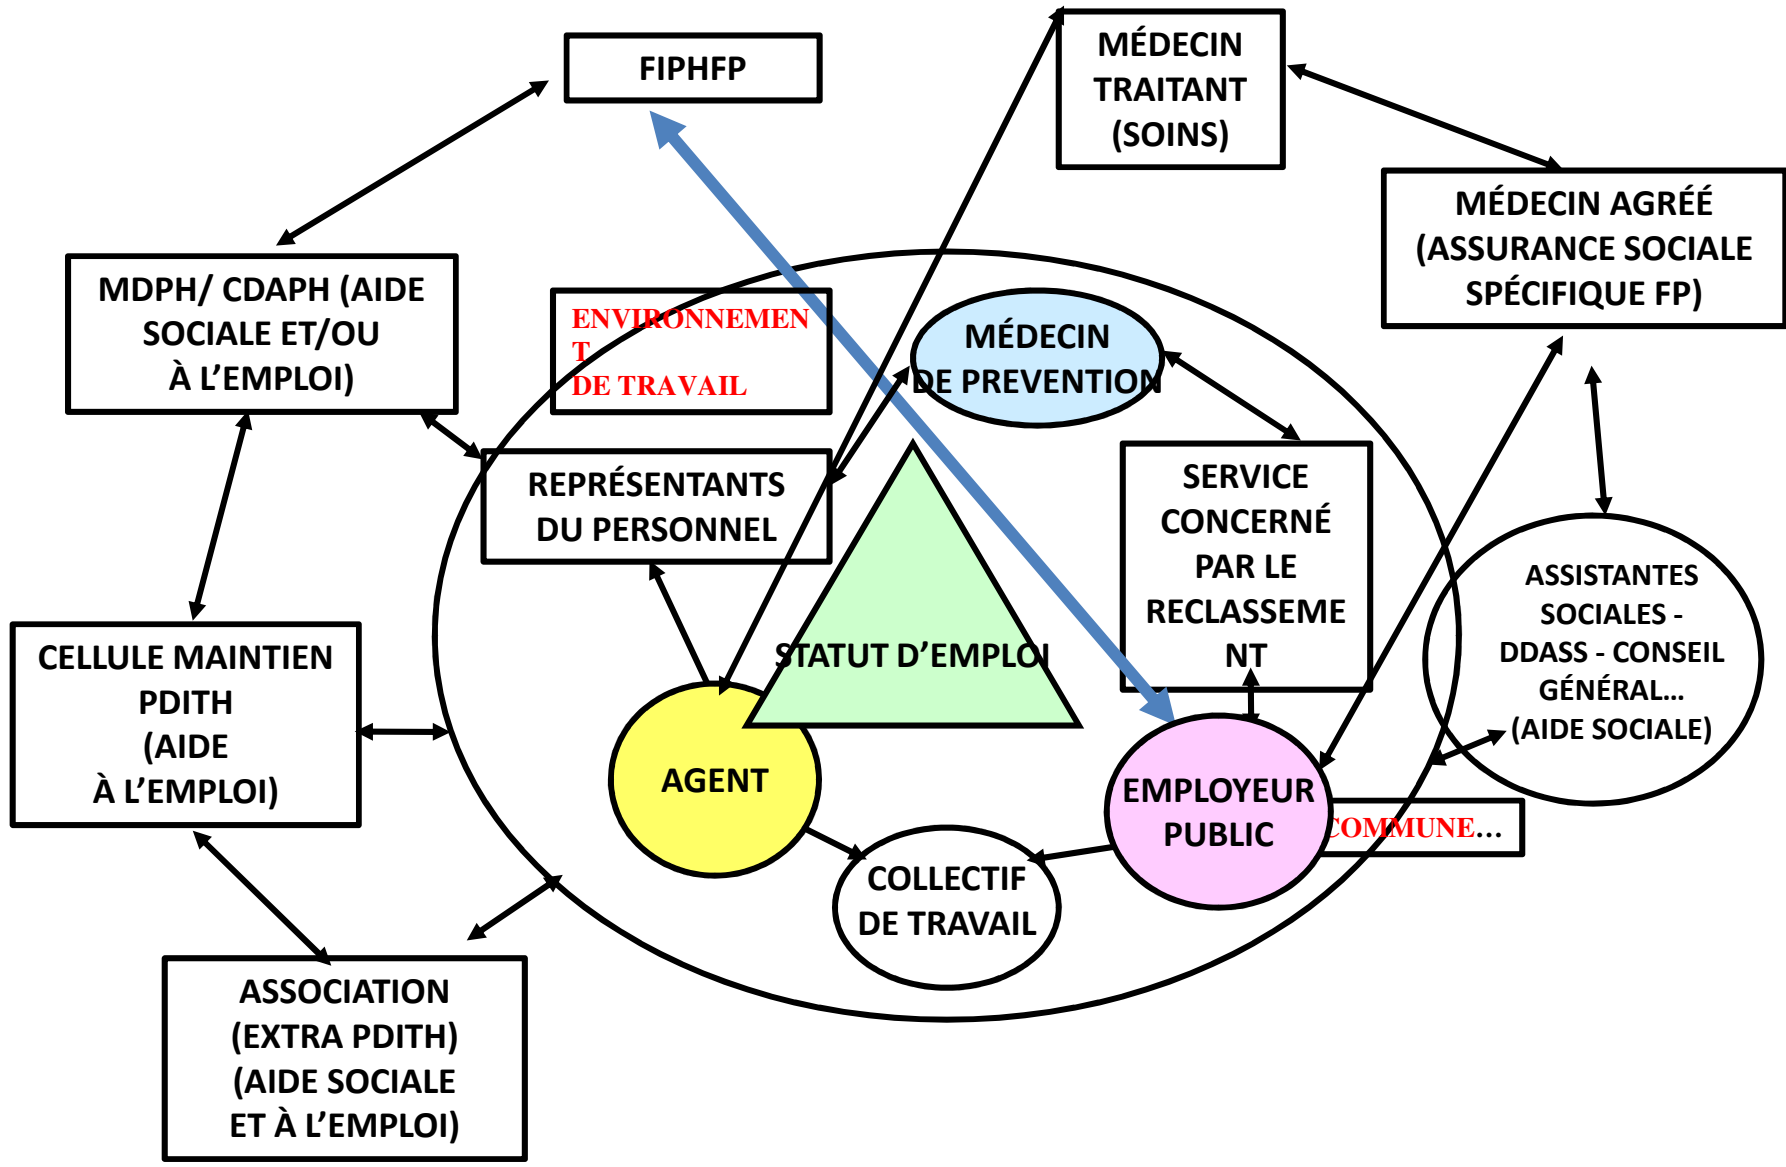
FIPHFP

MÉDECIN TRAITANT (SOINS)

MÉDECIN AGRÉÉ (ASSURANCE SOCIALE SPÉCIFIQUE FP)

MDPH/ CDAPH (AIDE SOCIALE ET/OU À L'EMPLOI)

ENVIRONNEMENT DE TRAVAIL

MÉDECIN DE PREVENTION

REPRÉSENTANTS DU PERSONNEL

SERVICE CONCERNÉ PAR LE RECLASSEMENT

STATUT D'EMPLOI

CELLULE MAINTIEN PDITH (AIDE À L'EMPLOI)

ASSISTANTES SOCIALES - DDASS - CONSEIL GÉNÉRAL… (AIDE SOCIALE)

AGENT

EMPLOYEUR PUBLIC

COMMUNE…

COLLECTIF DE TRAVAIL

ASSOCIATION (EXTRA PDITH) (AIDE SOCIALE ET À L'EMPLOI)